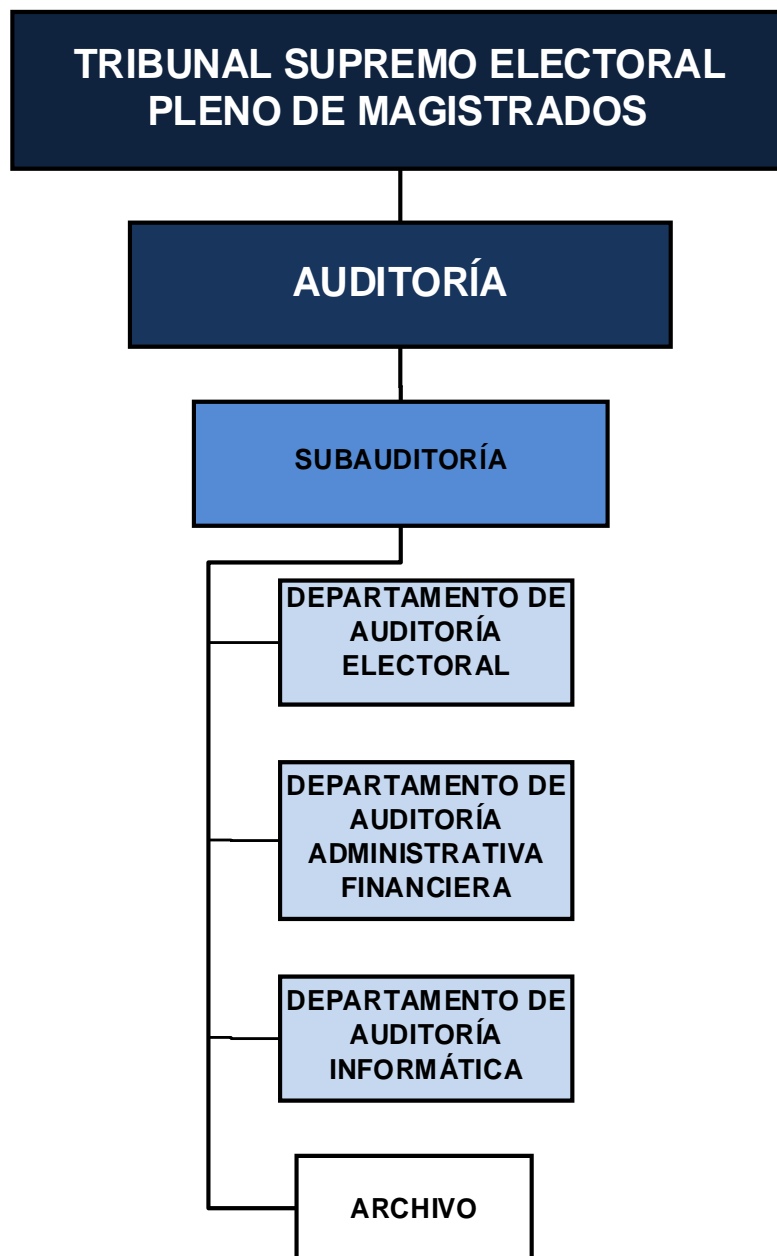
TRIBUNAL SUPREMO ELECTORAL
PLENO DE MAGISTRADOS

AUDITORÍA

SUBAUDITORÍA

DEPARTAMENTO DE AUDITORÍA ELECTORAL

DEPARTAMENTO DE AUDITORÍA ADMINISTRATIVA FINANCIERA

DEPARTAMENTO DE AUDITORÍA INFORMÁTICA

ARCHIVO